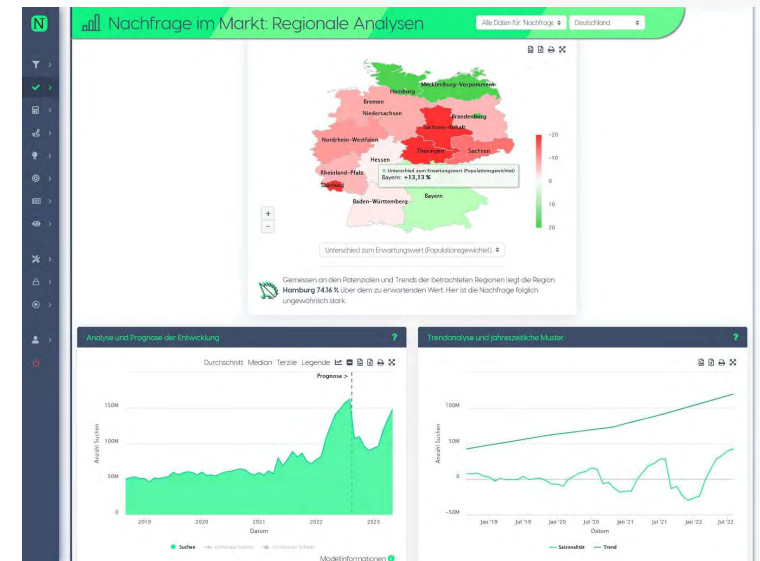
N

Nachfrage im Markt: Regionale Analysen

Alle Daten für 'Nachfrage' ⇕ | Deutschland ⇕

Hamburg
Mecklenburg-Vorpommern
Bremen
Niedersachsen
Brandenburg
Sachsen-Anhalt
Nordrhein-Westfalen
Hessen
Thüringen
Sachsen
Rheinland-Pfalz
Saarland
Bayern
Baden-Württemberg

Unterschied zum Erwartungswert (Populationsgewichtet)
Bayern: +13,13 %

-20
-10
0
10
20

+
−

Unterschied zum Erwartungswert (Populationsgewichtet) ⇕

Gemessen an den Potenzialen und Trends der betrachteten Regionen liegt die Region **Hamburg 74.16 %** über dem zu erwartenden Wert. Hier ist die Nachfrage folglich ungewöhnlich stark.

Analyse und Prognose der Entwicklung ?

Durchschnitt Median Terzile Legende

Prognose >

150M
100M
50M
0

Anzahl Suchen

2019 2020 2021 2022 2023

Datum

Suchen — 6-Monats-Schnitt — 12-Monats-Schnitt

Modellinformationen

Trendanalyse und Jahreszeitliche Muster ?

100M
50M
0
-50M

Anzahl Suchen

Jan '19 Jul '19 Jan '20 Jul '20 Jan '21 Jul '21 Jan '22 Jul '22

Datum

— Saisonalität — Trend